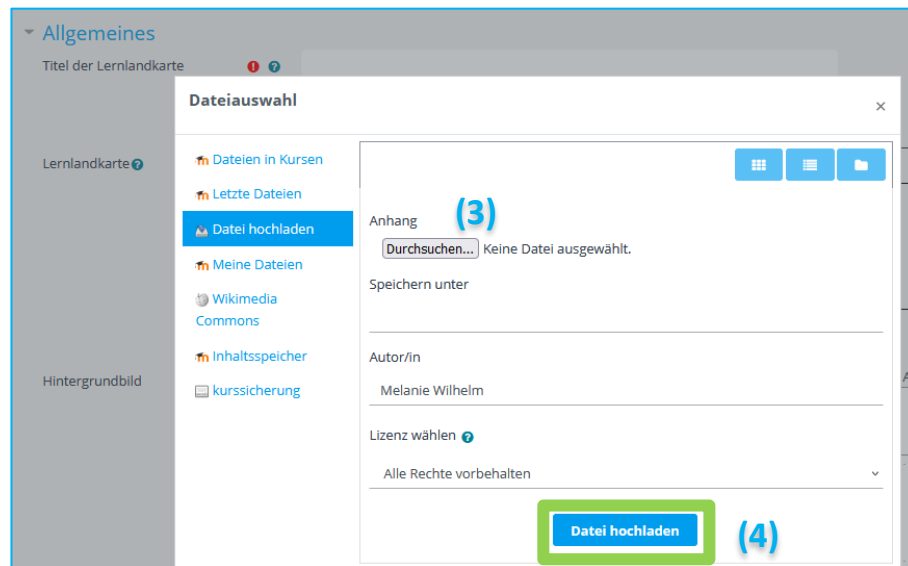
Allgemeines

Titel der Lernlandkarte

Lernlandkarte

Hintergrundbild

Dateiauswahl

×

Dateien in Kursen

Letzte Dateien

Datei hochladen

Meine Dateien

Wikimedia Commons

Inhaltsspeicher

kurssicherung

(3)

Anhang

Durchsuchen... Keine Datei ausgewählt.

Speichern unter

Autor/in

Melanie Wilhelm

Lizenz wählen

Alle Rechte vorbehalten

Datei hochladen

(4)